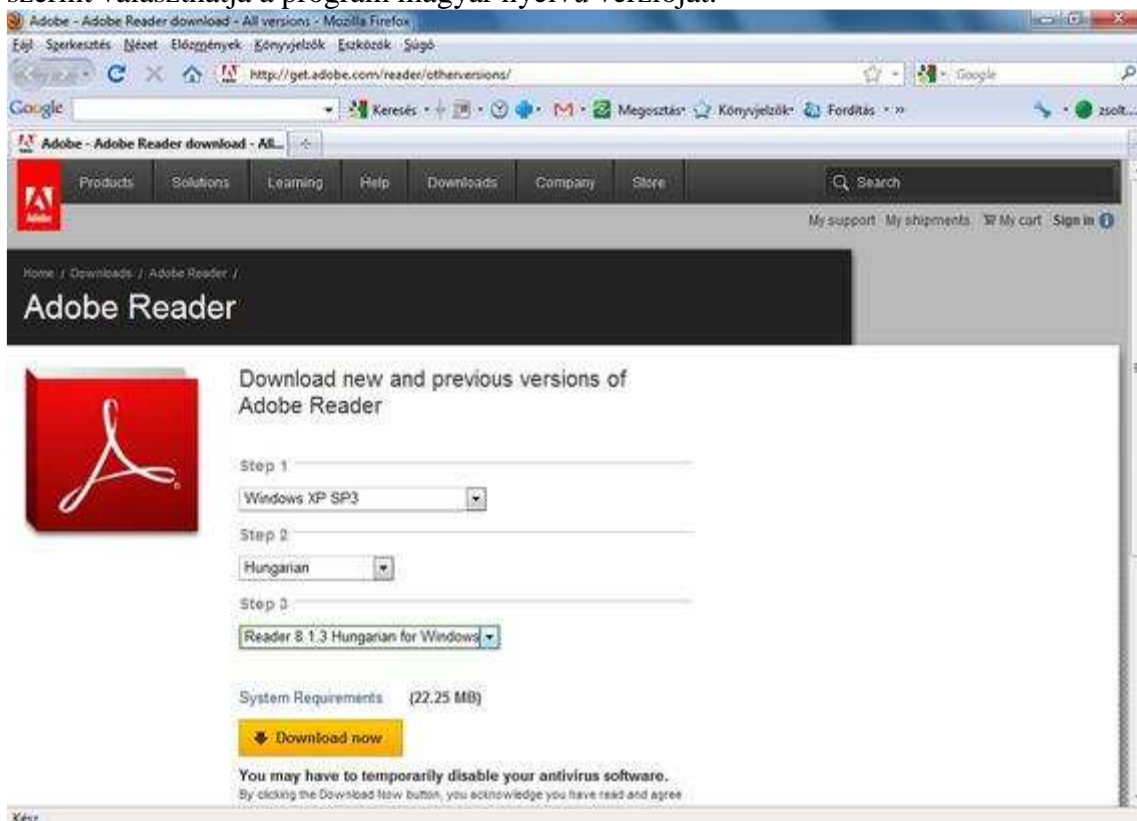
szerint választhatja a program magyar nyelvű verzióját.

Adobe - Adobe Reader download - All versions - Mozilla Firefox

Fájl Szerkesztés Nézet Előzmények Könyvjelzők Eszközök Súgó

http://get.adobe.com/reader/otherversions/

Google

Keresés · Megosztás · Könyvjelzők · Fordítás · » zsolt...

Adobe - Adobe Reader download - All...

Products Solutions Learning Help Downloads Company Store Search

Adobe

My support My shipments My cart Sign in

Home / Downloads / Adobe Reader /

Adobe Reader

Download new and previous versions of Adobe Reader

Step 1

Windows XP SP3

Step 2

Hungarian

Step 3

Reader 8.1.3 Hungarian for Windows

System Requirements (22.25 MB)

Download now

You may have to temporarily disable your antivirus software.

By clicking the Download Now button, you acknowledge you have read and agree

Kész